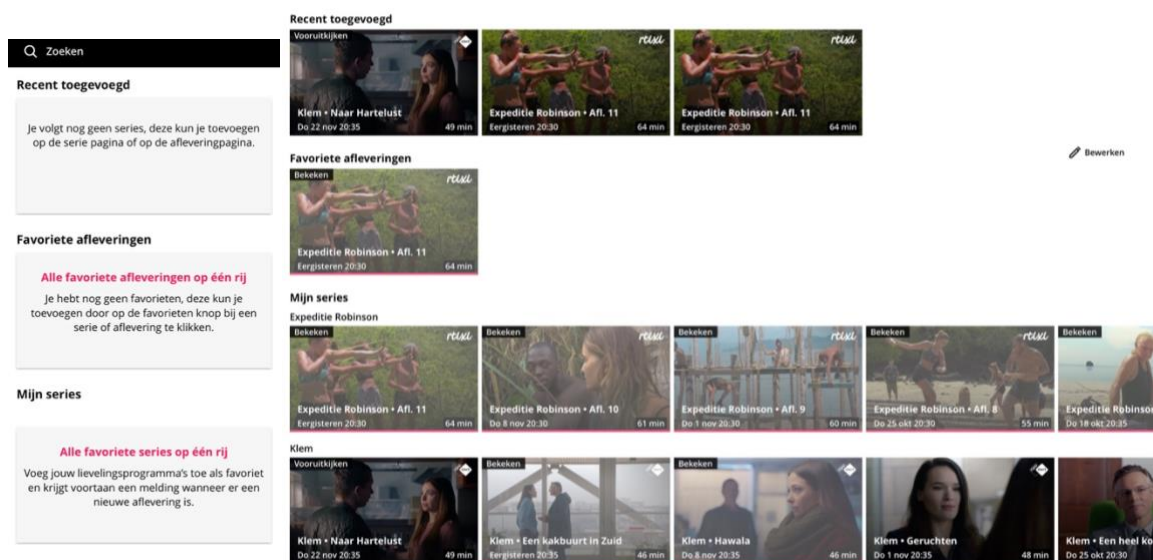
Zoeken

Recent toegevoegd

Je volgt nog geen series, deze kun je toevoegen op de serie pagina of op de afleveringpagina.

Favoriete afleveringen

Alle favoriete afleveringen op één rij

Je hebt nog geen favorieten, deze kun je toevoegen door op de favorieten knop bij een serie of aflevering te klikken.

Mijn series

Alle favoriete series op één rij

Voeg jouw lievelingsprogramma's toe als favoriet en krijgt voortaan een melding wanneer er een nieuwe aflevering is.

Recent toegevoegd

Vooruitkijken
Klem • Naar Hartelust
Do 22 nov 20:35 49 min

rtlxl
Expeditie Robinson • Afl. 11
Eergisteren 20:30 64 min

rtlxl
Expeditie Robinson • Afl. 11
Eergisteren 20:30 64 min

Favoriete afleveringen

Bewerken

Bekeken
rtlxl
Expeditie Robinson • Afl. 11
Eergisteren 20:30 64 min

Mijn series

Expeditie Robinson

Bekeken
rtlxl
Expeditie Robinson • Afl. 11
Eergisteren 20:30 64 min

Bekeken
rtlxl
Expeditie Robinson • Afl. 10
Do 8 nov 20:30 61 min

Bekeken
rtlxl
Expeditie Robinson • Afl. 9
Do 1 nov 20:30 60 min

Bekeken
rtlxl
Expeditie Robinson • Afl. 8
Do 25 okt 20:30 55 min

Bekeken
Expeditie Robinso
Do 18 okt 20:35

Klem

Vooruitkijken
Klem • Naar Hartelust
Do 22 nov 20:35 49 min

Bekeken
Klem • Een kakbuurt in Zuid
Eergisteren 20:35 46 min

Bekeken
Klem • Hawala
Do 8 nov 20:35 46 min

Klem • Geruchten
Do 1 nov 20:35 48 min

Klem • Een heel ko
Do 25 okt 20:30